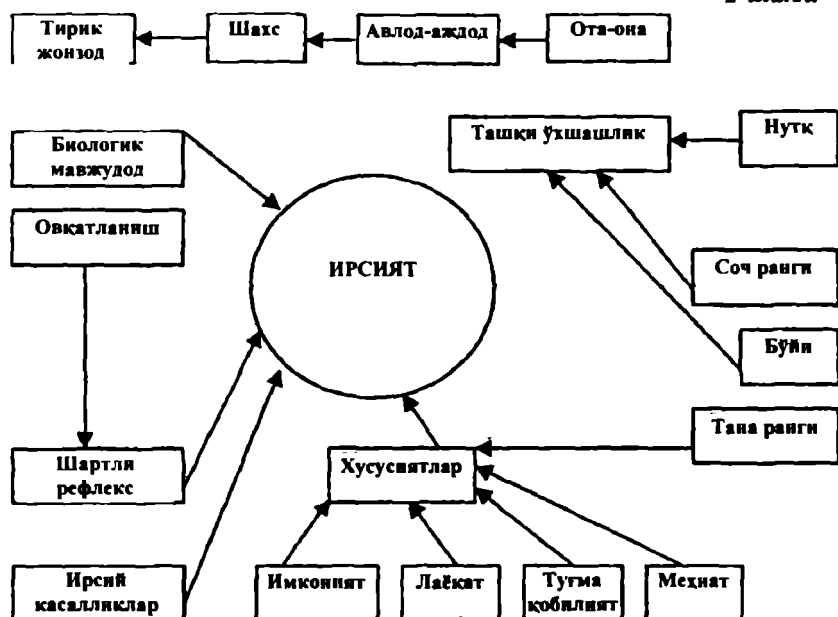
2-илова

Тирик жонзод

Шахс

Авлод-аждод

Ота-она

Биологик мавжудод

Ташқи ўхшашлик

Нутқ

Овқатланиш

ИРСИЯТ

Соч ранги

Бўйи

Тана ранги

Шартли рефлекс

Хусусиятлар

Ирсий касалликлар

Имконият

Лаёқат

Туғма қобилият

Меҳнат